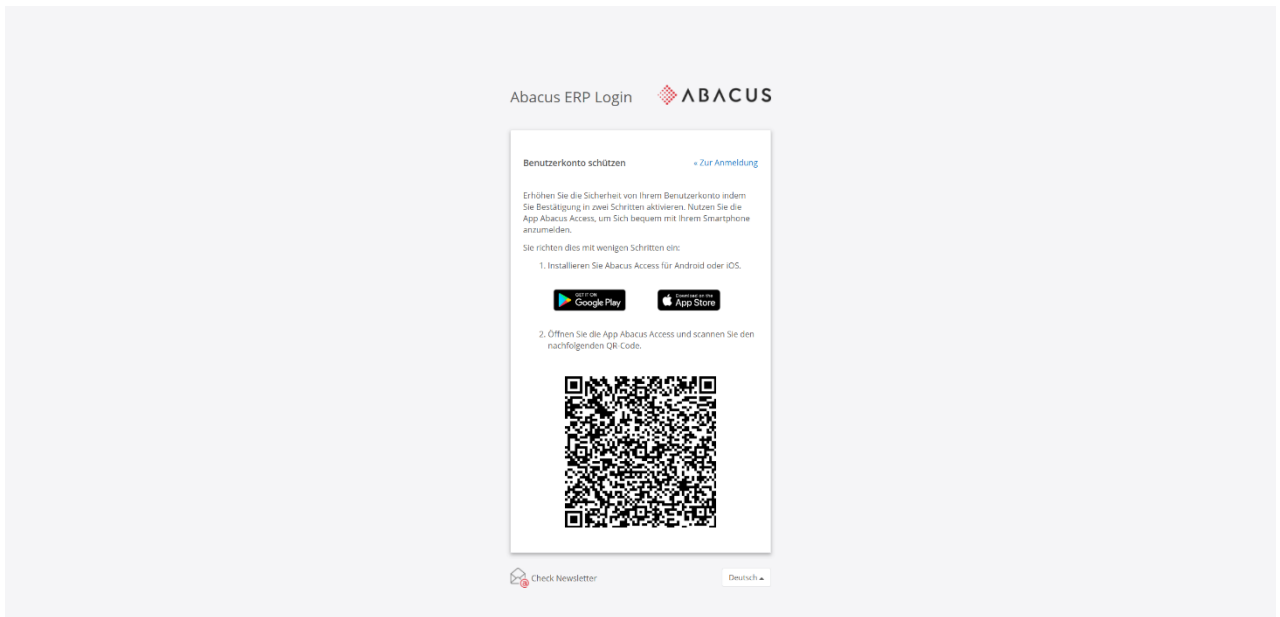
Abacus ERP Login ABACUS

Benutzerkonto schützen

« Zur Anmeldung

Erhöhen Sie die Sicherheit von Ihrem Benutzerkonto indem Sie Bestätigung in zwei Schritten aktivieren. Nutzen Sie die App Abacus Access, um Sich bequem mit Ihrem Smartphone anzumelden.

Sie richten dies mit wenigen Schritten ein:

1. Installieren Sie Abacus Access für Android oder iOS.

GET IT ON Google Play

Download on the App Store

2. Öffnen Sie die App Abacus Access und scannen Sie den nachfolgenden QR-Code.

Check Newsletter

Deutsch